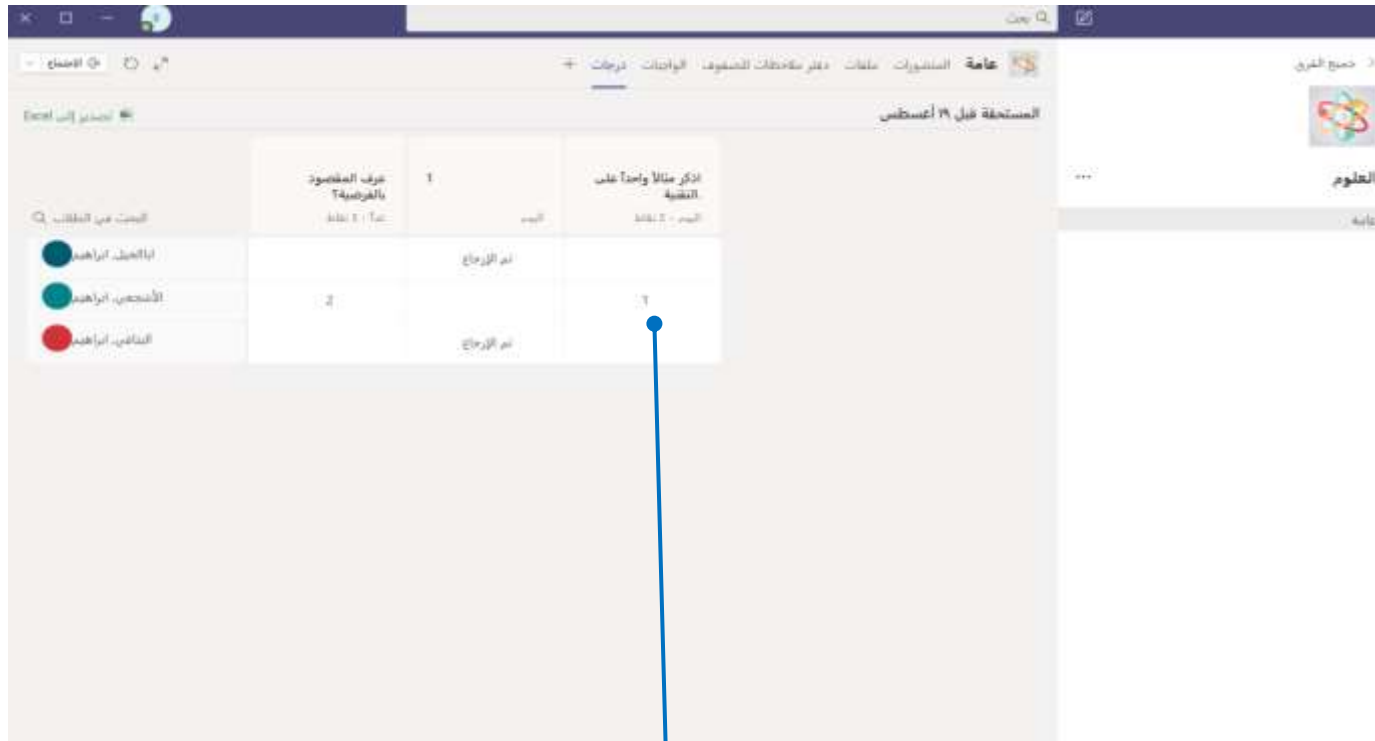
بحث

جميع الفرق

العلوم ...

عامة

عامة المنشورات ملفات دفتر ملاحظات الصفوف الواجبات درجات +

اجتماع

المستحقة قبل ١٩ أغسطس

تصدير إلى Excel

البحث في الطلاب

| | عرف المقصود بالفرضية؟ غداً - ٤ نقاط | 1 اليوم | اذكر مثالاً واحداً على التقنية اليوم - ٤ نقاط |
|---|---|---|---|
| ابالخيل، ابراهيم | | تم الإرجاع | |
| الأشجعي، ابراهيم | 2 | | 1 |
| النافعي، ابراهيم | | تم الإرجاع | |